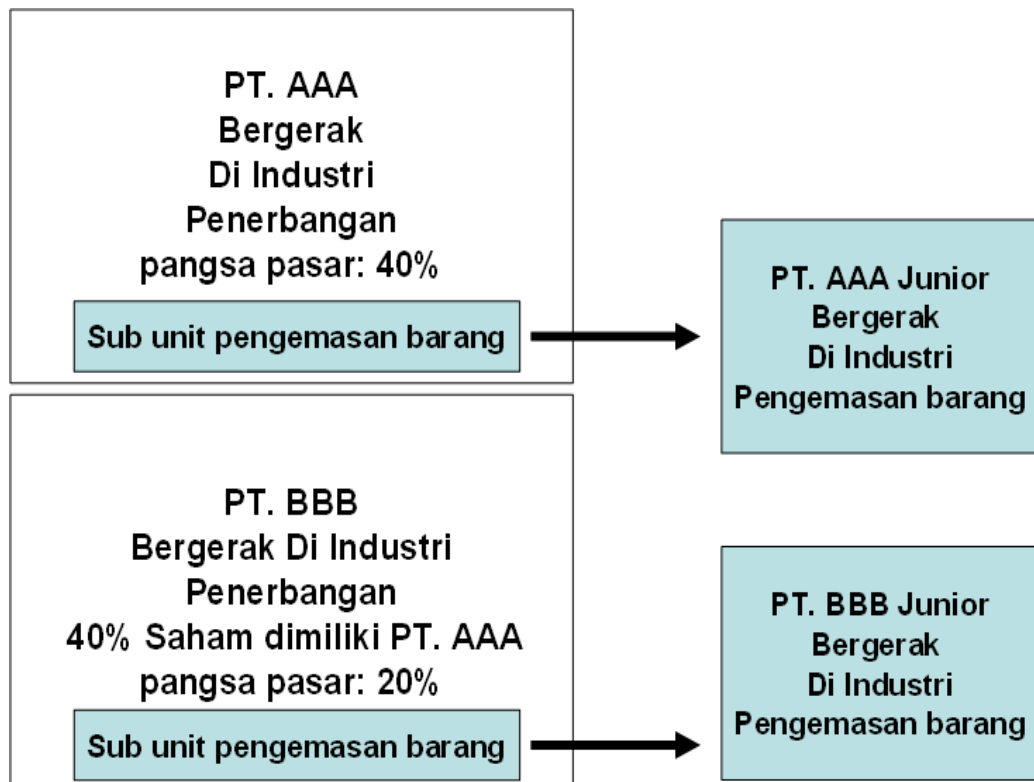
PT. AAA
Bergerak
Di Industri
Penerbangan
pangsa pasar: 40%

Sub unit pengemasan barang

PT. AAA Junior
Bergerak
Di Industri
Pengemasan barang

PT. BBB
Bergerak Di Industri
Penerbangan
40% Saham dimiliki PT. AAA
pangsa pasar: 20%

Sub unit pengemasan barang

PT. BBB Junior
Bergerak
Di Industri
Pengemasan barang